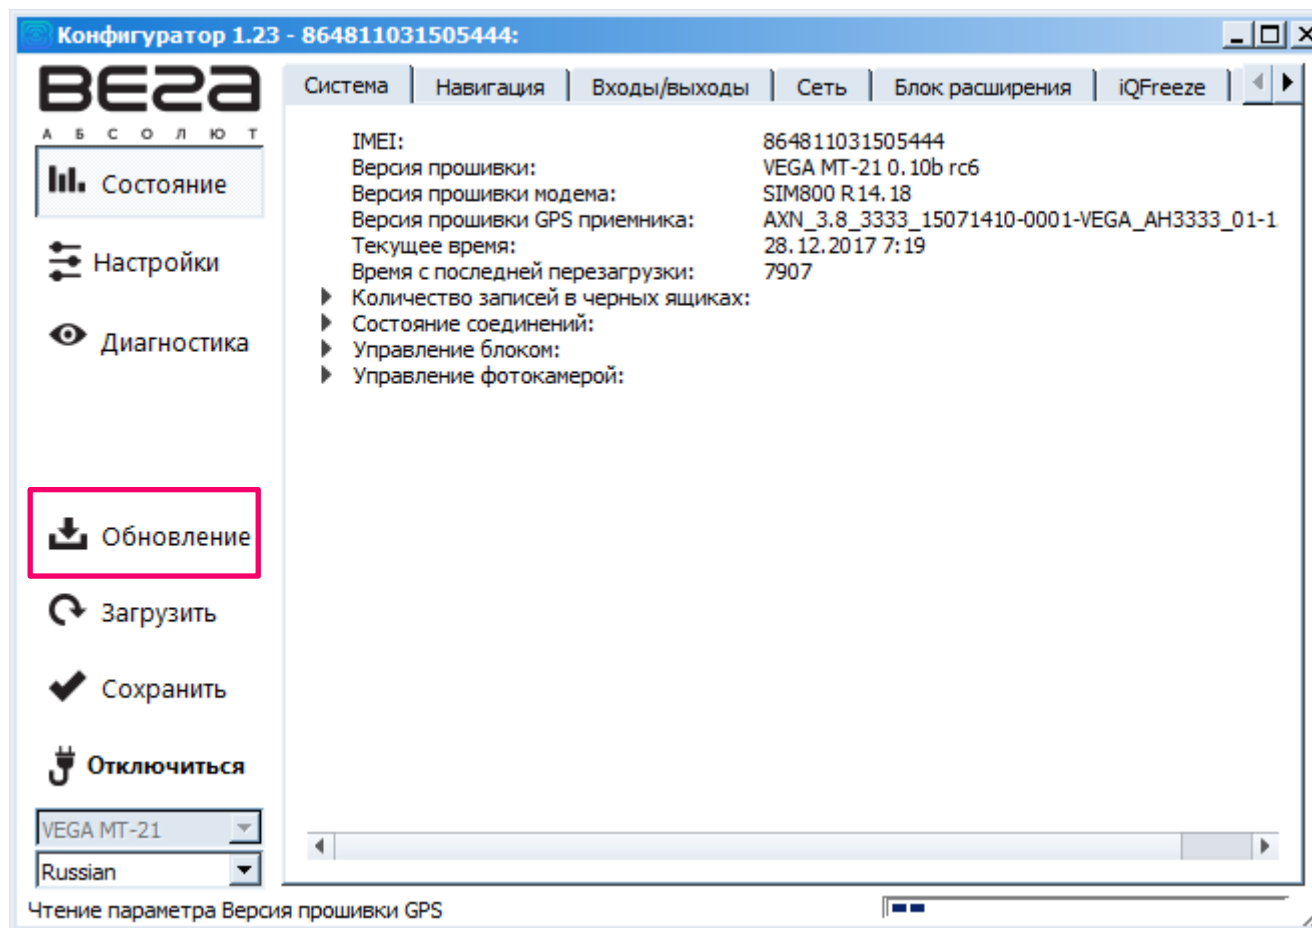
Конфигуратор 1.23 - 864811031505444:

ВЕГА
А Б С О Л Ю Т

Состояние

Настройки

Диагностика

Обновление

Загрузить

Сохранить

Отключиться

VEGA MT-21

Russian

Система | Навигация | Входы/выходы | Сеть | Блок расширения | iQFreeze

| | |
|---|---|
| IMEI: | 864811031505444 |
| Версия прошивки: | VEGA MT-21 0.10b rc6 |
| Версия прошивки модема: | SIM800 R14.18 |
| Версия прошивки GPS приемника: | AXN_3.8_3333_15071410-0001-VEGA_AH3333_01-1 |
| Текущее время: | 28.12.2017 7:19 |
| Время с последней перезагрузки: | 7907 |

Количество записей в черных ящиках:
Состояние соединений:
Управление блоком:
Управление фотокамерой:

Чтение параметра Версия прошивки GPS